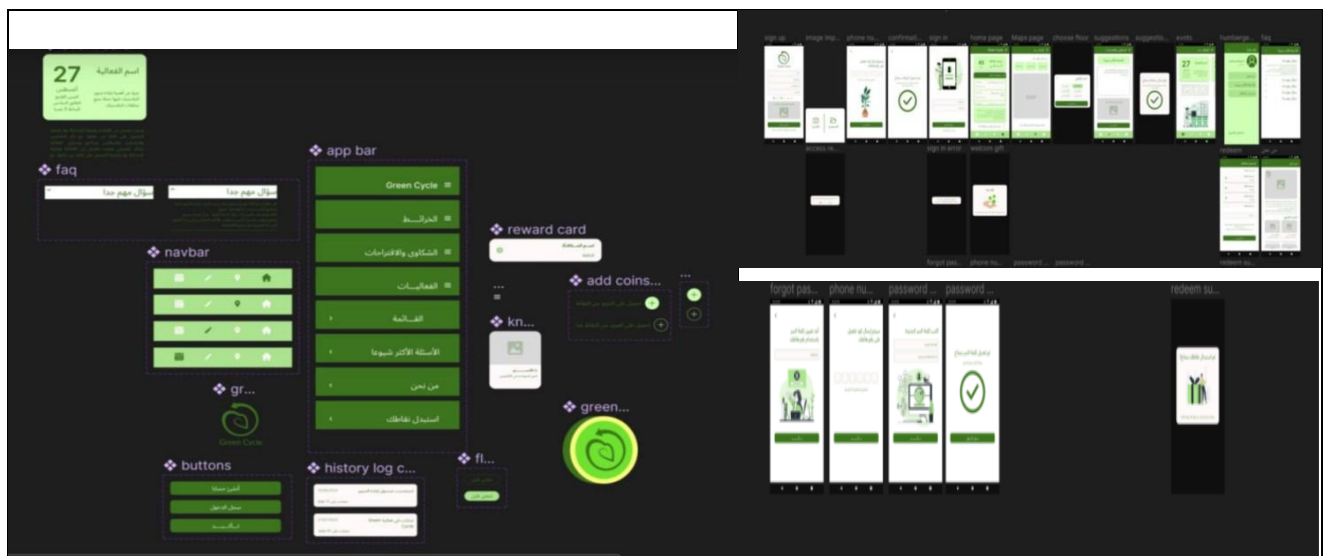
27 اسم الفعالية

❖ faq

سؤال مهم جدا

سؤال مهم جدا

❖ navbar

❖ gr...

Green Cycle

❖ buttons

❖ app bar

Green Cycle

الخرائط

الشكاوى والاقتراحات

الفعاليات

القائمة

الأسئلة الأكثر شيوعا

من نحن

استبدل نقاطك

❖ history log c...

❖ fl...

❖ reward card

❖ add coins...

❖ kn...

❖ green...

sign up

image inp...

phone nu...

confirmati...

sign in

home page

Maps page

choose floo...

suggestions

suggestio...

evets

humbarge...

faq

access re...

sign in erro

welcom gift

redeem

forgot pas...

phone nu...

password ...

password ...

redeem su...

forgot pas...

phone nu...

password ...

password ...

redeem su...